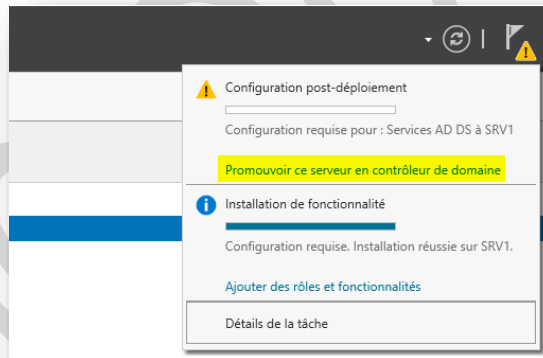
Configuration post-déploiement

Configuration requise pour : Services AD DS à SRV1

Promouvoir ce serveur en contrôleur de domaine

Installation de fonctionnalité

Configuration requise. Installation réussie sur SRV1.

Ajouter des rôles et fonctionnalités

Détails de la tâche